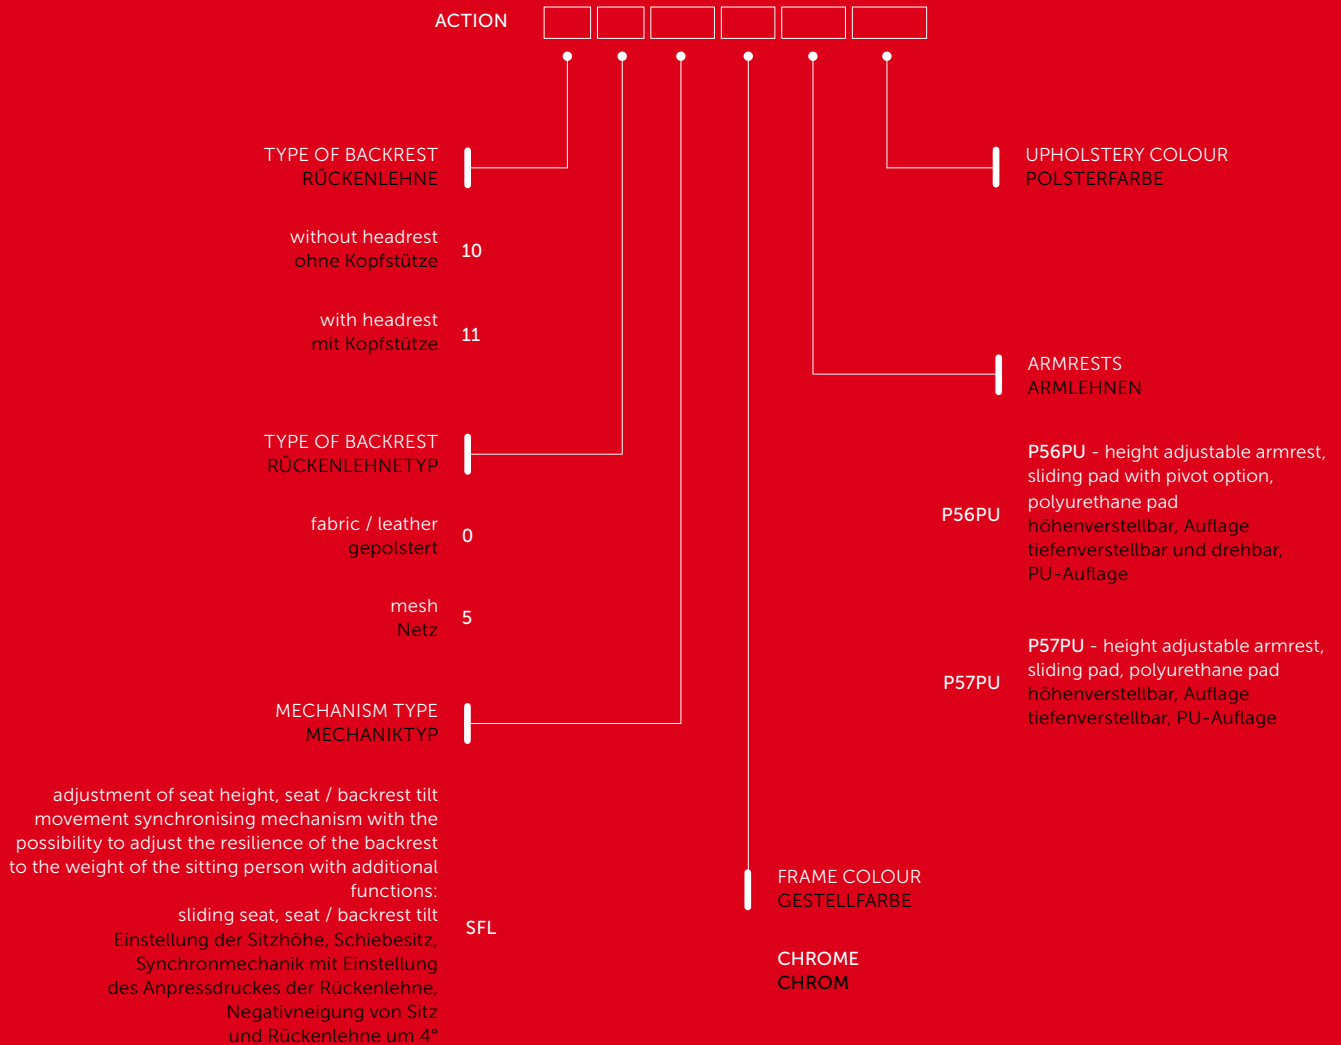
ACTION

TYPE OF BACKREST
RÜCKENLEHNE

without headrest
ohne Kopfstütze
10

with headrest
mit Kopfstütze
11

TYPE OF BACKREST
RÜCKENLEHNETYP

fabric / leather
gepolstert
0

mesh
Netz
5

MECHANISM TYPE
MECHANIKTYP

adjustment of seat height, seat / backrest tilt movement synchronising mechanism with the possibility to adjust the resilience of the backrest to the weight of the sitting person with additional functions:
sliding seat, seat / backrest tilt
Einstellung der Sitzhöhe, Schiebesitz, Synchronmechanik mit Einstellung des Anpressdruckes der Rückenlehne, Negativneigung von Sitz und Rückenlehne um 4°
SFL

UPHOLSTERY COLOUR
POLSTERFARBE

ARMRESTS
ARMLEHNEN

P56PU
P56PU - height adjustable armrest, sliding pad with pivot option, polyurethane pad
höhenverstellbar, Auflage tiefenverstellbar und drehbar, PU-Auflage

P57PU
P57PU - height adjustable armrest, sliding pad, polyurethane pad
höhenverstellbar, Auflage tiefenverstellbar, PU-Auflage

FRAME COLOUR
GESTELLFARBE

CHROME
CHROM